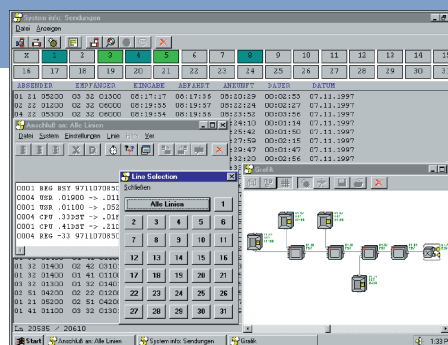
System info: Sendungen

Datei Anzeigen

| X | 1 | 2 | 3 | 4 | 5 | 6 | 7 | 8 | 9 | 10 | 11 | 12 | 13 |
|---|---|---|---|---|---|---|---|---|---|---|---|---|---|
| 16 | 17 | 18 | 19 | 20 | 21 | 22 | 23 | 24 | 25 | 26 | 27 | 28 | 29 |

ABSENDER EMPFÄNGER EINGABE ABFAHRT ANKUNFT DAUER DATUM
01 21 05200 03 32 C1300 06:17:17 06:17:36 06:20:29 00:02:53 07.11.1997
02 22 01200 02 32 C1300 08:19:55 08:19:57 08:22:24 00:02:27 07.11.1997
04 24 05200 01 32 C2300 08:19:55 08:19:55 08:23:52 00:03:56 07.11.1997
:24:30 00:01:14 07.11.1997
:24:24 00:01:59 07.11.1997
:27:50 00:03:27 07.11.1997
:27:59 00:02:15 07.11.1997
:29:47 00:02:59 07.11.1997
:30:56 00:03:04 07.11.1997

Anschluß an: Alle Linien

Datei System Einstellungen Linie Hilfe Ver

0004 RRG RST 9711070850
0004 USR .01900 -> .D11
0004 USR .01100 -> .D11
0004 CPU .33DST -> .D1
0004 CPU .41DST -> .21
0004 RRG ->33 9711070850

01 32 01400 02 42 C3110
01 32 01400 03 42 C3110
02 22 04200 02 32 C1300
01 21 05200 02 32 C1300
04 24 05200 04 32 C1300
01 21 05200 03 32 C1300

20585 / 20610

Line Selection

Schließen

Alle Linien
1
2 3 4 5
7 8 9 10 11
12 13 14 15 16
17 18 19 20 21
22 23 24 25 26
27 28 29 30 31

Grafik

Start Anschluß an: Alle Linien System info: Sendungen Grafik 1:33 P